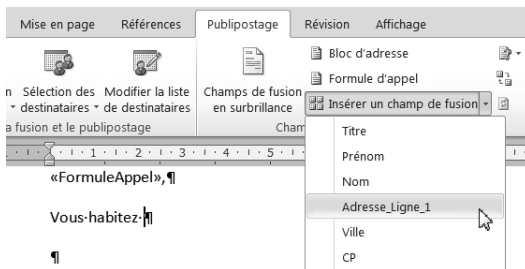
Mise en page Références Publipostage Révision Affichage

n Sélection des destinataires Modifier la liste de destinataires

a fusion et le publipostage

Champs de fusion en surbrillance

Cham

Bloc d'adresse

Formule d'appel

Insérer un champ de fusion

Titre

Prénom

Nom

Adresse_Ligne_1

Ville

CP

1 · 2 · 3 · 4 · 5

«FormuleAppel»,¶

Vous·habitez·¶

¶